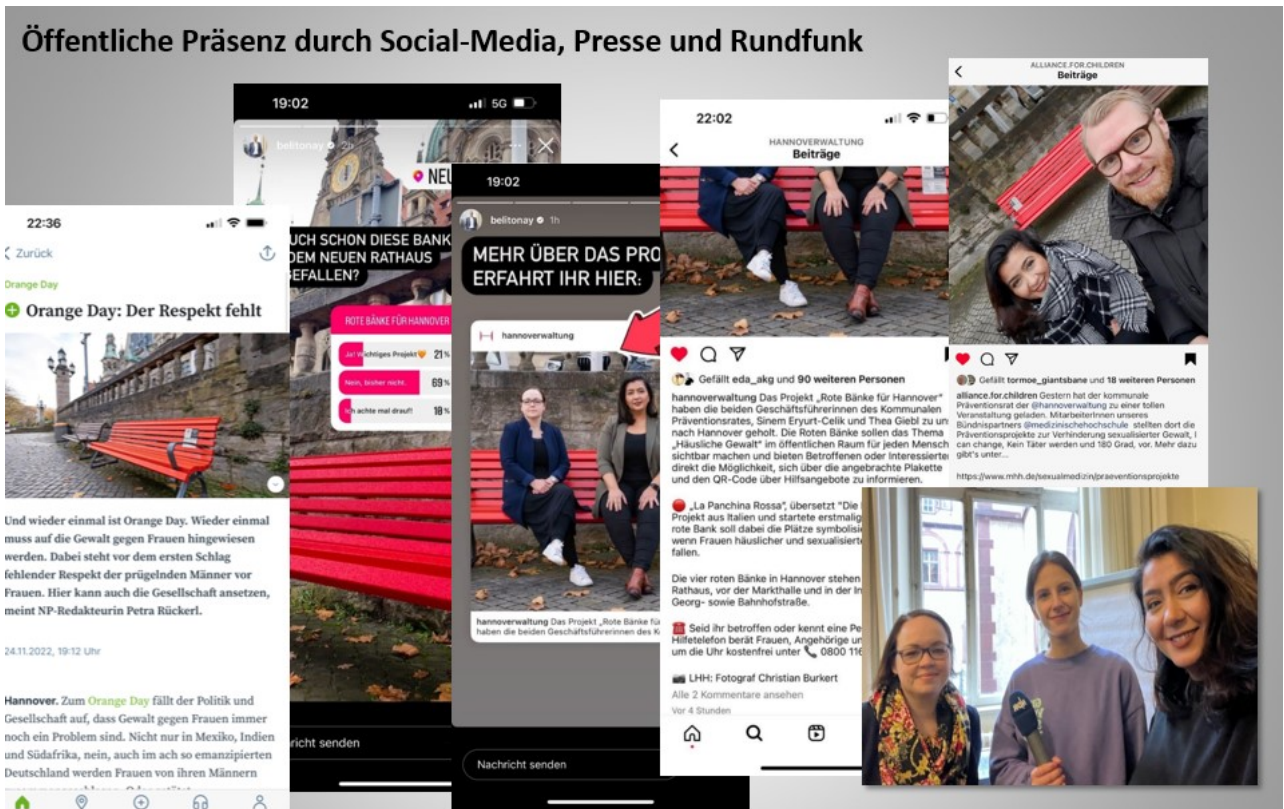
Öffentliche Präsenz durch Social-Media, Presse und Rundfunk

22:36

Zurück

Orange Day

Orange Day: Der Respekt fehlt

Und wieder einmal ist Orange Day. Wieder einmal muss auf die Gewalt gegen Frauen hingewiesen werden. Dabei steht vor dem ersten Schlag fehlender Respekt der prügelnden Männer vor Frauen. Hier kann auch die Gesellschaft ansetzen, meint NP-Redakteurin Petra Rückerl.

24.11.2022, 19:12 Uhr

Hannover. Zum Orange Day fällt der Politik und Gesellschaft auf, dass Gewalt gegen Frauen immer noch ein Problem sind. Nicht nur in Mexiko, Indien und Südafrika, nein, auch im ach so emanzipierten Deutschland werden Frauen von ihren Männern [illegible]

19:02

5G

belitonay

NEU

UCH SCHON DIESE BANK
DEM NEUEN RATHAUS
EFALLEN?

ROTE BÄNKE FÜR HANNOVER

Ja! Wichtiges Projekt 21%

Nein, bisher nicht. 69%

Ich achte mal drauf! 18%

richt senden

19:02

belitonay 1h

MEHR ÜBER DAS PRO
ERFAHRT IHR HIER:

hannoverwaltung

hannoverwaltung Das Projekt „Rote Bänke für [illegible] haben die beiden Geschäftsführerinnen des K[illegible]

Nachricht senden

22:02

HANNOVERWALTUNG
Beiträge

Gefällt eda_akg und 90 weiteren Personen

hannoverwaltung Das Projekt „Rote Bänke für Hannover" haben die beiden Geschäftsführerinnen des Kommunalen Präventionsrates, Sinem Eryurt-Celik und Thea Giebl zu un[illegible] nach Hannover geholt. Die Roten Bänke sollen das Thema „Häusliche Gewalt" im öffentlichen Raum für jeden Mensch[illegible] sichtbar machen und bieten Betroffenen oder Interessierte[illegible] direkt die Möglichkeit, sich über die angebrachte Plakette und den QR-Code über Hilfsangebote zu informieren.

„La Panchina Rossa", übersetzt "Die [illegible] Projekt aus Italien und startete erstmalig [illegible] rote Bank soll dabei die Plätze symbolisi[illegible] wenn Frauen häuslicher und sexualisierte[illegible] fallen.

Die vier roten Bänke in Hannover stehen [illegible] Rathaus, vor der Markthalle und in der In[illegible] Georg- sowie Bahnhofstraße.

Seid ihr betroffen oder kennt eine Pe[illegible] Hilfetelefon berät Frauen, Angehörige u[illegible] die Uhr kostenfrei unter 0800 116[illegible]

LHH: Fotograf Christian Burkert

Alle 2 Kommentare ansehen

Vor 4 Stunden

ALLIANCE.FOR.CHILDREN
Beiträge

Gefällt tormoe_giantsbane und 18 weiteren Personen

alliance.for.children Gestern hat der kommunale Präventionsrat der @hannoverwaltung zu einer tollen Veranstaltung geladen. MitarbeiterInnen unseres Bündnispartners @medizinischehochschule stellten dort die Präventionsprojekte zur Verhinderung sexualisierter Gewalt, I can change, Kein Täter werden und 180 Grad, vor. Mehr dazu gibt's unter...

https://www.mhh.de/sexualmedizin/praeventionsprojekte